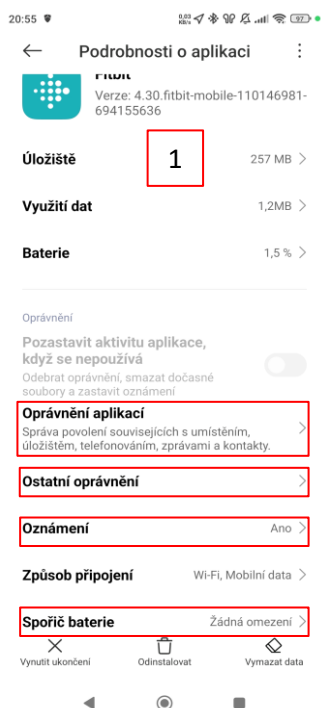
20:55

0,03 KB/s

97

Podrobnosti o aplikaci

Fitbit

Verze: 4.30.fitbit-mobile-110146981-694155636

1

Úložiště

257 MB

Využití dat

1,2MB

Baterie

1,5 %

Oprávnění

Pozastavit aktivitu aplikace, když se nepoužívá

Odebrat oprávnění, smazat dočasné soubory a zastavit oznámení

Oprávnění aplikací

Správa povolení souvisejících s umístěním, úložištěm, telefonováním, zprávami a kontakty.

Ostatní oprávnění

Oznámení

Ano

Způsob připojení

Wi-Fi, Mobilní data

Spořič baterie

Žádná omezení

Vynutit ukončení

Odinstalovat

Vymazat data